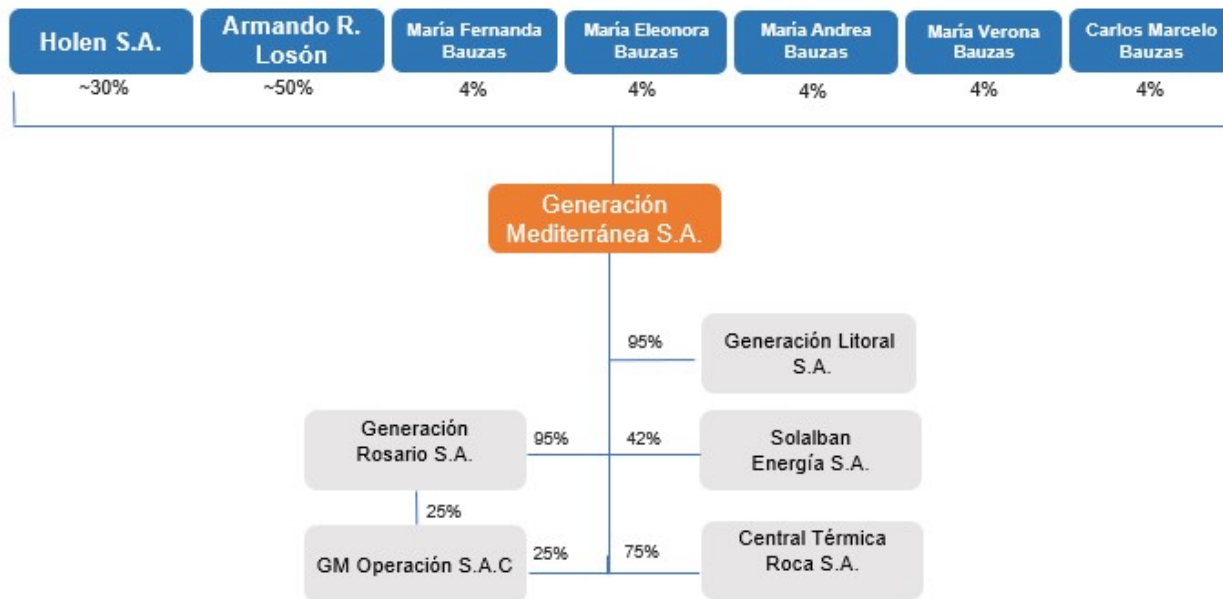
Holen S.A.
~30%

Armando R. Losón
~50%

María Fernanda Bauzas
4%

María Eleonora Bauzas
4%

María Andrea Bauzas
4%

María Verona Bauzas
4%

Carlos Marcelo Bauzas
4%

Generación Mediterránea S.A.

95%
Generación Litoral S.A.

Generación Rosario S.A.
95%
42%
Solalban Energía S.A.

25%

GM Operación S.A.C
25%
75%
Central Térmica Roca S.A.